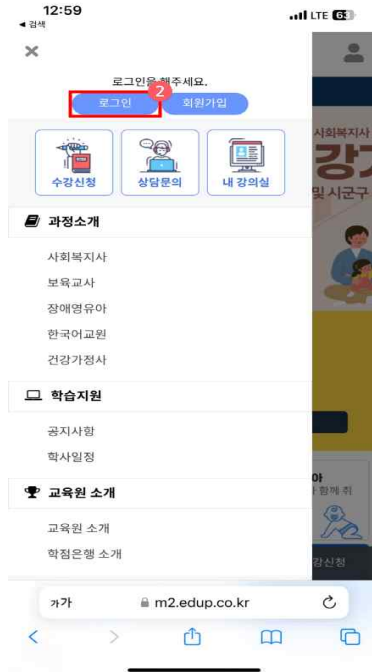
12:59
◂ 검색
LTE 63

×

로그인을 해주세요.

로그인 2 회원가입

수강신청 상담문의 내 강의실

과정소개

사회복지사

보육교사

장애영유아

한국어교원

건강가정사

학습지원

공지사항

학사일정

교육원 소개

교육원 소개

학점은행 소개

사회복지사

강

및 시군구

아

함께 취

강신청

가가 m2.edup.co.kr